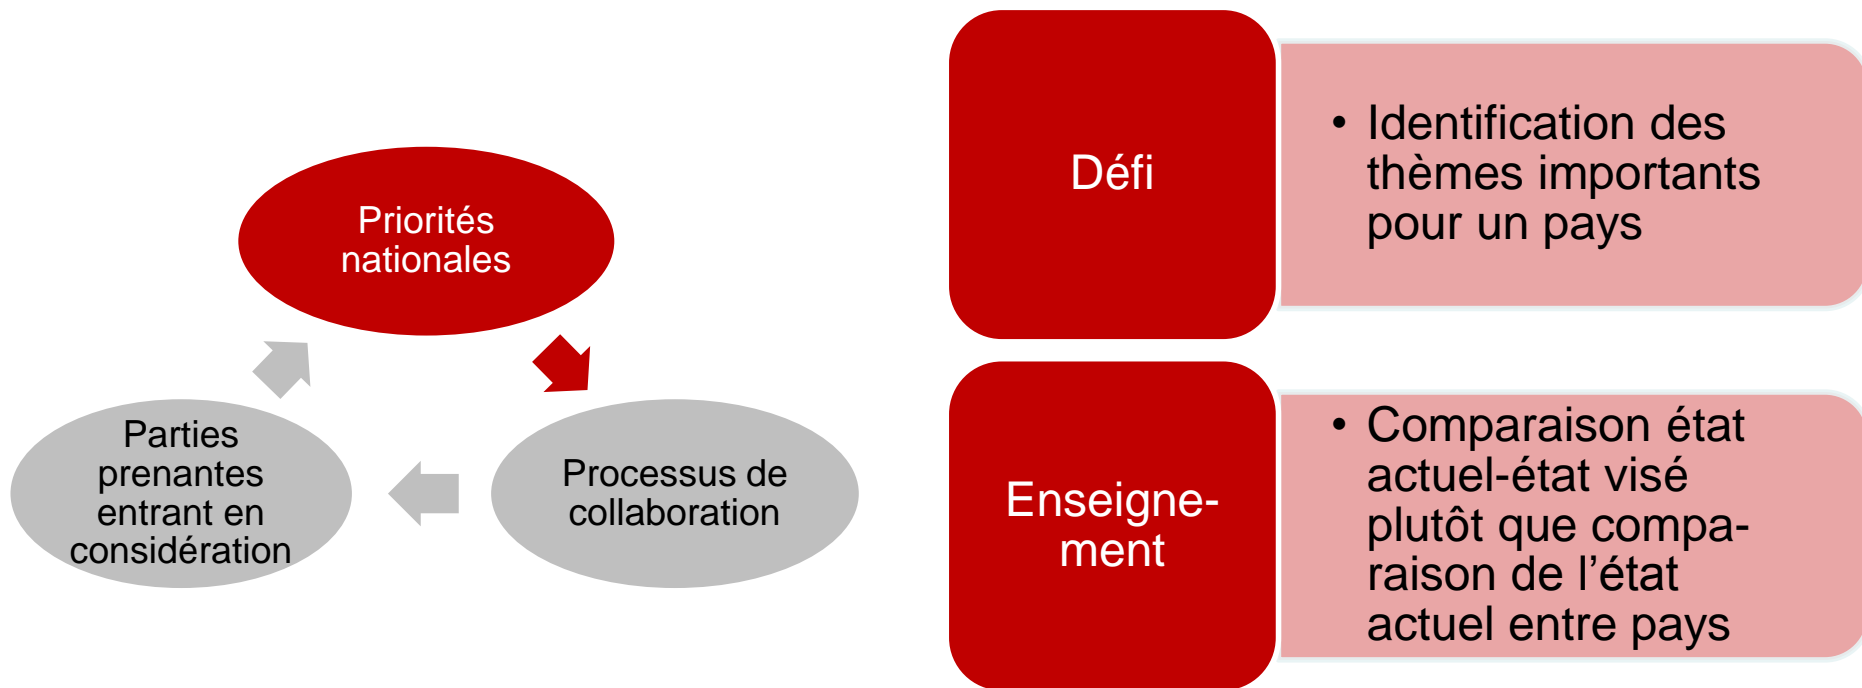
Priorités nationales

Processus de collaboration

Parties prenantes entrant en considération

Défi

• Identification des thèmes importants pour un pays

Enseignement

• Comparaison état actuel-état visé plutôt que comparaison de l’état actuel entre pays